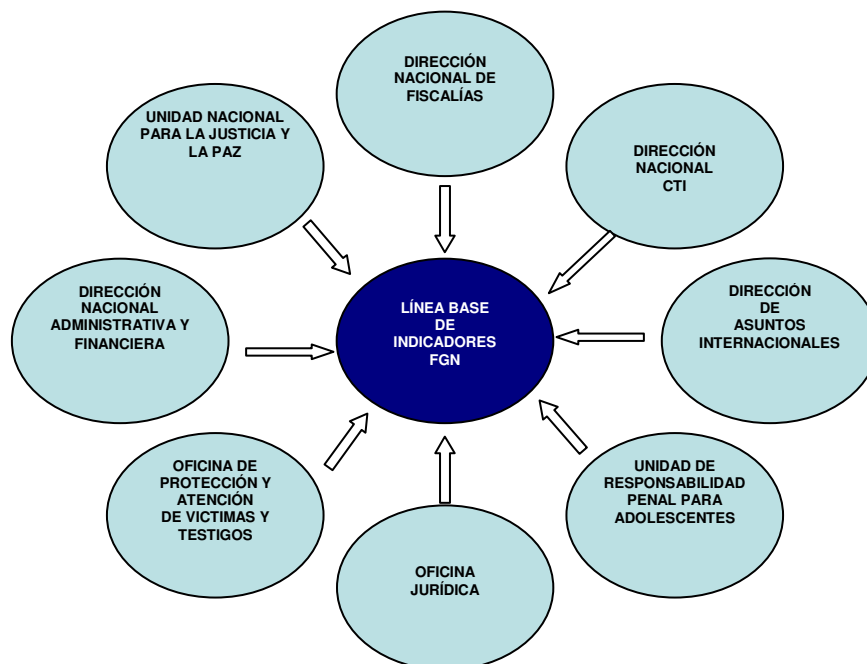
DIRECCIÓN NACIONAL DE FISCALÍAS

UNIDAD NACIONAL PARA LA JUSTICIA Y LA PAZ

DIRECCIÓN NACIONAL CTI

DIRECCIÓN NACIONAL ADMINISTRATIVA Y FINANCIERA

LÍNEA BASE DE INDICADORES FGN

DIRECCIÓN DE ASUNTOS INTERNACIONALES

OFICINA DE PROTECCIÓN Y ATENCIÓN DE VICTIMAS Y TESTIGOS

UNIDAD DE RESPONSABILIDAD PENAL PARA ADOLESCENTES

OFICINA JURÍDICA